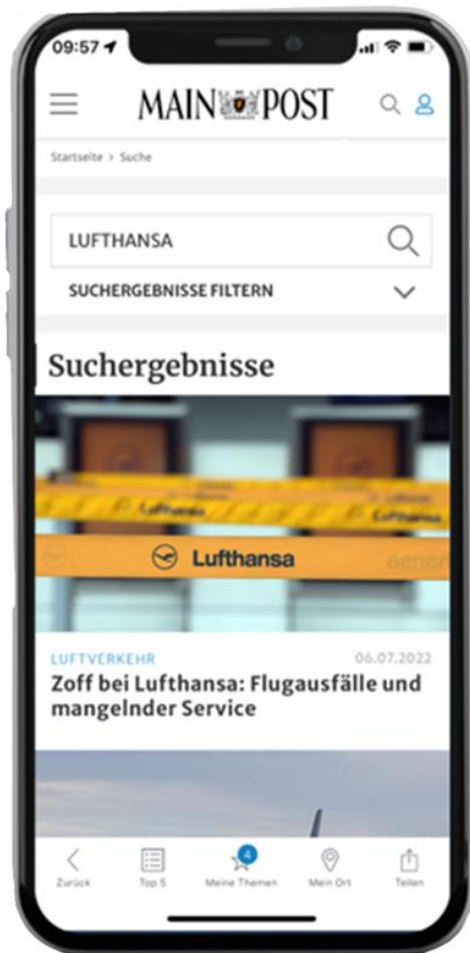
09:57

MAIN POST

Startseite > Suche

LUFTHANSA

SUCHERGEBNISSE FILTERN

Suchergebnisse

Lufthansa Lufthansa

Lufthansa

LUFTVERKEHR 06.07.2022

Zoff bei Lufthansa: Flugausfälle und mangelnder Service

Zurück Top 5 4 Meine Themen Mein Ort Teilen